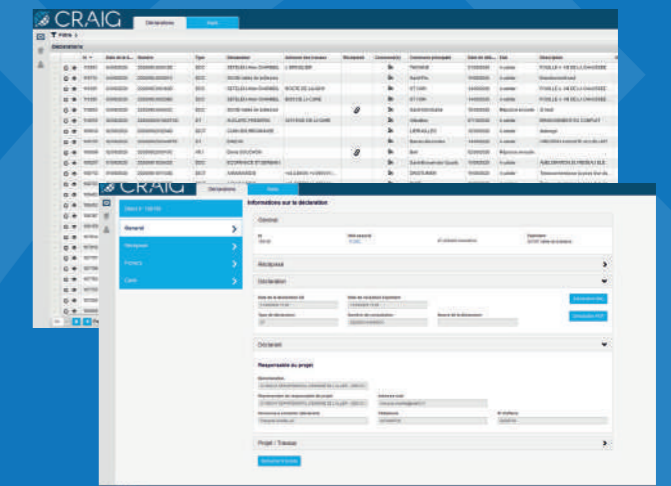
CRAIG

Déclarations

Filtre

Déclarations

N° | Date de la | Numéro | Type | Déclarant | Adresse des travaux | Récépissé | Commune(s) | Commune principale | Date de réc. | Etat | Description

CRAIG

Déclarations

Retour à l'accueil

Général

Récépissé

Fichiers

Carte

Informations sur la déclaration

Général

Récépissé

Déclaration

Déclarant

Responsable du projet

Projet / Travaux